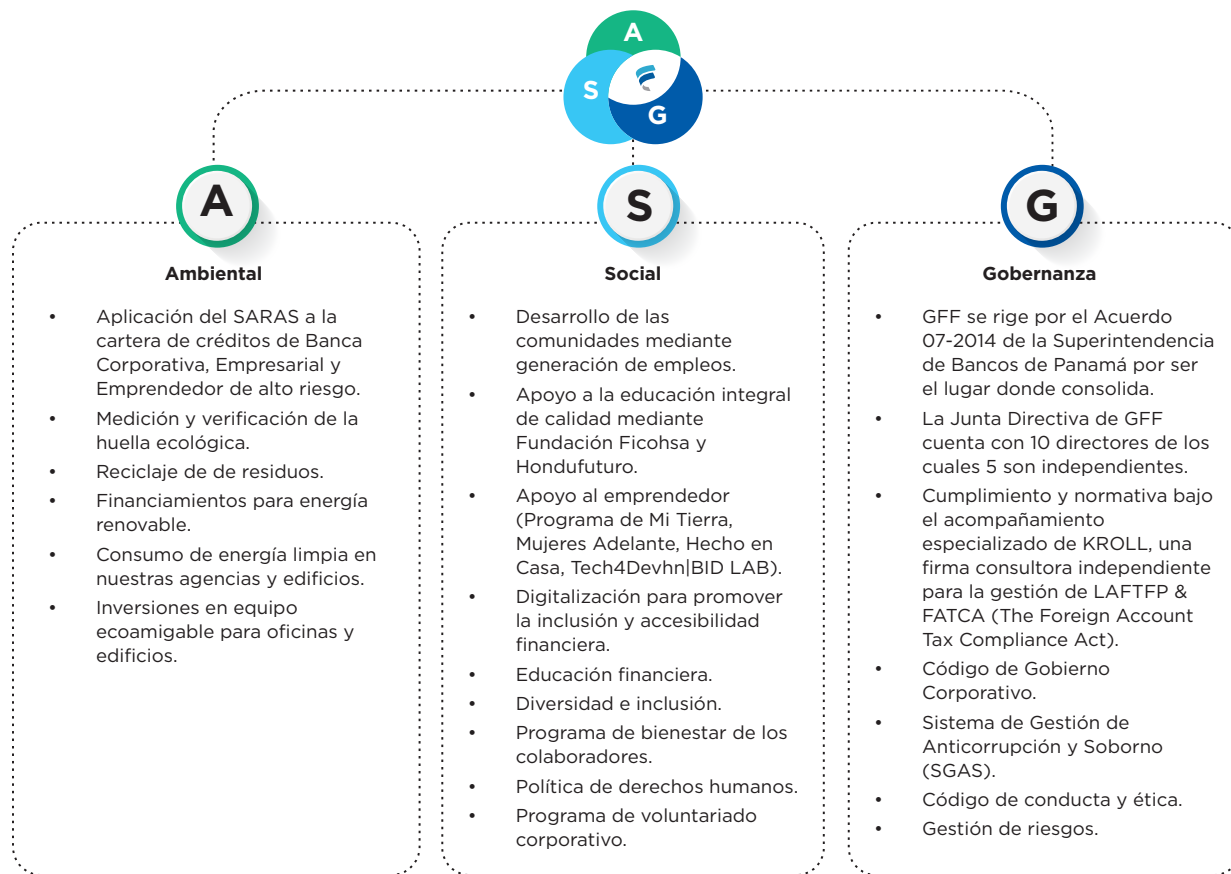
A
S
G

A
Ambiental

- Aplicación del SARAS a la cartera de créditos de Banca Corporativa, Empresarial y Emprendedor de alto riesgo.
- Medición y verificación de la huella ecológica.
- Reciclaje de de residuos.
- Financiamientos para energía renovable.
- Consumo de energía limpia en nuestras agencias y edificios.
- Inversiones en equipo ecoamigable para oficinas y edificios.

S
Social

- Desarrollo de las comunidades mediante generación de empleos.
- Apoyo a la educación integral de calidad mediante Fundación Ficohsa y Hondufuturo.
- Apoyo al emprendedor (Programa de Mi Tierra, Mujeres Adelante, Hecho en Casa, Tech4Devhn|BID LAB).
- Digitalización para promover la inclusión y accesibilidad financiera.
- Educación financiera.
- Diversidad e inclusión.
- Programa de bienestar de los colaboradores.
- Política de derechos humanos.
- Programa de voluntariado corporativo.

G
Gobernanza

- GFF se rige por el Acuerdo 07-2014 de la Superintendencia de Bancos de Panamá por ser el lugar donde consolida.
- La Junta Directiva de GFF cuenta con 10 directores de los cuales 5 son independientes.
- Cumplimiento y normativa bajo el acompañamiento especializado de KROLL, una firma consultora independiente para la gestión de LAFTFP & FATCA (The Foreign Account Tax Compliance Act).
- Código de Gobierno Corporativo.
- Sistema de Gestión de Anticorrupción y Soborno (SGAS).
- Código de conducta y ética.
- Gestión de riesgos.